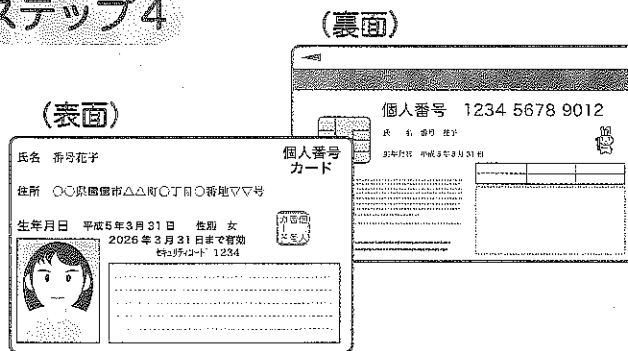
ステップ4

(裏面)

個人番号 1234 5678 9012

氏 名 番号 花子

生年月日 平成5年3月31日

(表面)

氏名 番号花子

個人番号カード

住所 〇〇県團價市△△町〇丁目〇番地▽▽号

生年月日 平成5年3月31日 性別 女

2026年3月31日まで有効

セキュリティコード 1234

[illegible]